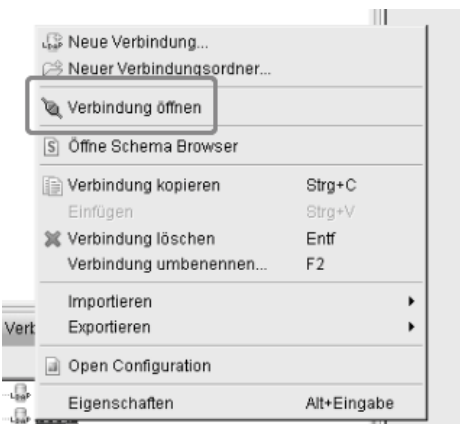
Neue Verbindung...
Neuer Verbindungsordner...
Verbindung öffnen
Öffne Schema Browser
Verbindung kopieren Strg+C
Einfügen Strg+V
Verbindung löschen Entf
Verbindung umbenennen... F2
Importieren
Exportieren
Open Configuration
Eigenschaften Alt+Eingabe
Verb